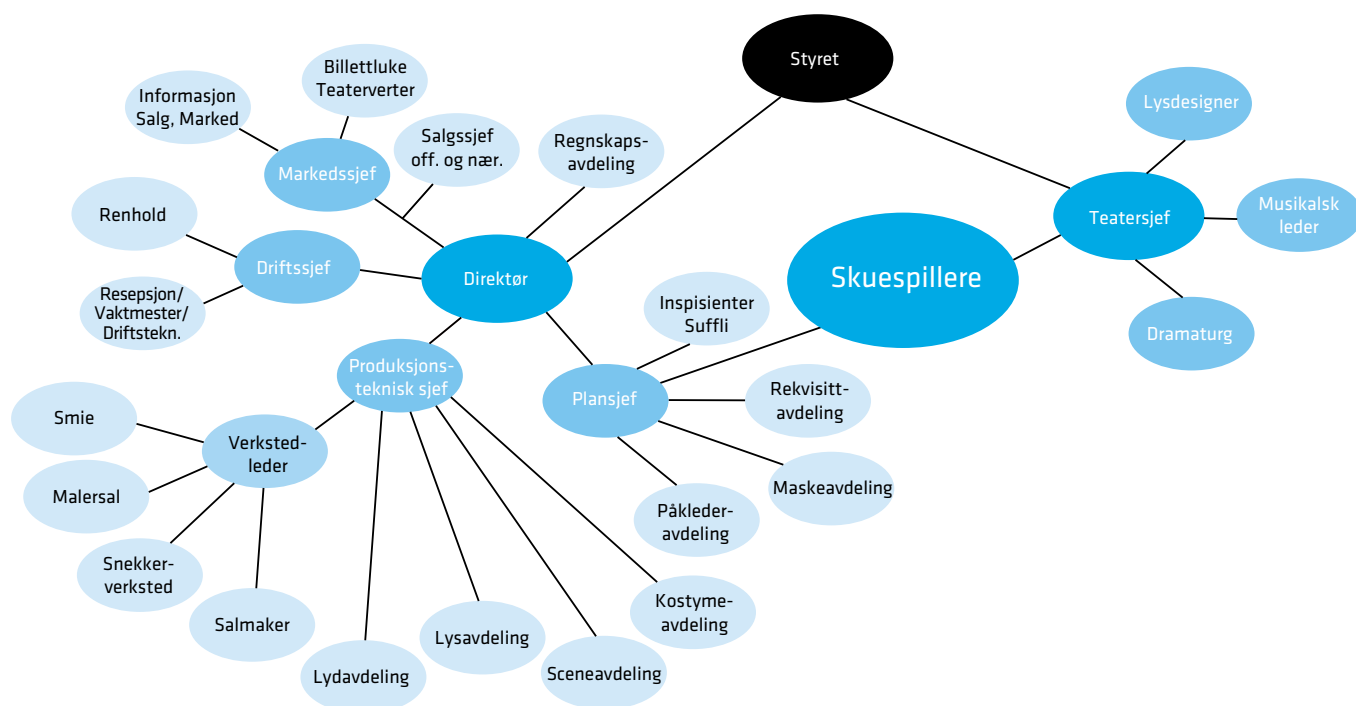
Styret

Lysdesigner

Teatersjef

Musikalsk leder

Dramaturg

Skuespillere

Billettluke Teaterverter

Informasjon Salg, Marked

Markedssjef

Salgssjef off. og nær.

Regnskaps-avdeling

Renhold

Driftssjef

Resepsjon/ Vaktmester/ Driftstekn.

Direktør

Inspisienter Suffli

Plansjef

Rekvisitt-avdeling

Maskeavdeling

Påkleder-avdeling

Produksjons-teknisk sjef

Smie

Verksted-leder

Malersal

Snekker-verksted

Salmaker

Lydavdeling

Lysavdeling

Sceneavdeling

Kostyme-avdeling